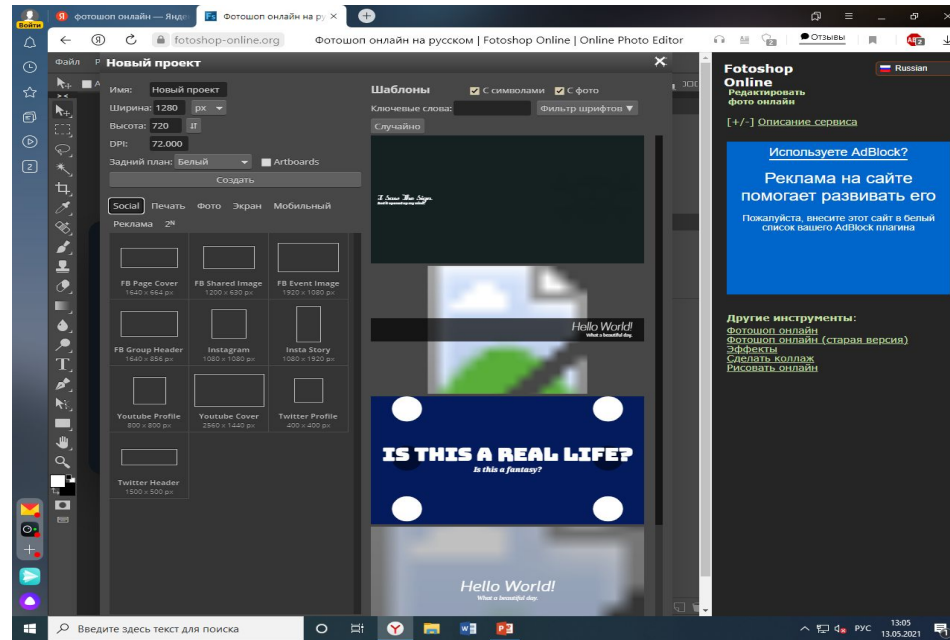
Войти
фотошоп онлайн — Янде
Фотошоп онлайн на ру
fotoshop-online.org
Фотошоп онлайн на русском | Fotoshop Online | Online Photo Editor
Отзывы

Файл
Новый проект
Имя: Новый проект
Ширина: 1280 px
Высота: 720
DPI: 72.000
Задний план: Белый
Artboards
Создать
Social Печать Фото Экран Мобильный
Реклама 2Ⓝ

FB Page Cover
1640 x 664 px
FB Shared Image
1200 x 630 px
FB Event Image
1920 x 1080 px
FB Group Header
1640 x 856 px
Instagram
1080 x 1080 px
Insta Story
1080 x 1920 px
Youtube Profile
800 x 800 px
Youtube Cover
2560 x 1440 px
Twitter Profile
400 x 400 px
Twitter Header
1500 x 500 px

Шаблоны
С символами
С фото
Ключевые слова:
Фильтр шрифтов
Случайно
I Saw The Sign
Hello World!
What a beautiful day.
IS THIS A REAL LIFE?
Is this a fantasy?
Hello World!
What a beautiful day.

Fotoshop Online
Редактировать фото онлайн
Russian
[+/-] Описание сервиса
Используете AdBlock?
Реклама на сайте помогает развивать его
Пожалуйста, внесите этот сайт в белый список вашего AdBlock плагина
Другие инструменты:
Фотошоп онлайн
Фотошоп онлайн (старая версия)
Эффекты
Сделать коллаж
Рисовать онлайн

Введите здесь текст для поиска
РУС
13:05
13.05.2021